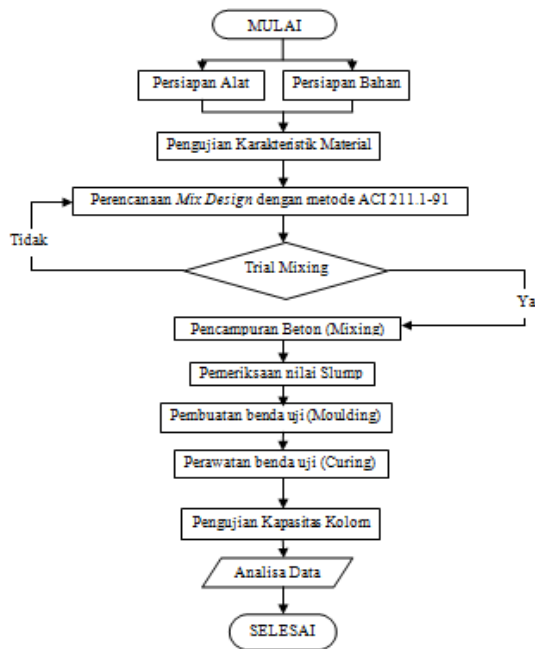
MULAI

Persiapan Alat

Persiapan Bahan

Pengujian Karakteristik Material

Perencanaan *Mix Design* dengan metode ACI 211.1-91

Tidak

Trial Mixing

Ya

Pencampuran Beton (Mixing)

Pemeriksaan nilai Slump

Pembuatan benda uji (Moulding)

Perawatan benda uji (Curing)

Pengujian Kapasitas Kolom

Analisa Data

SELESAI